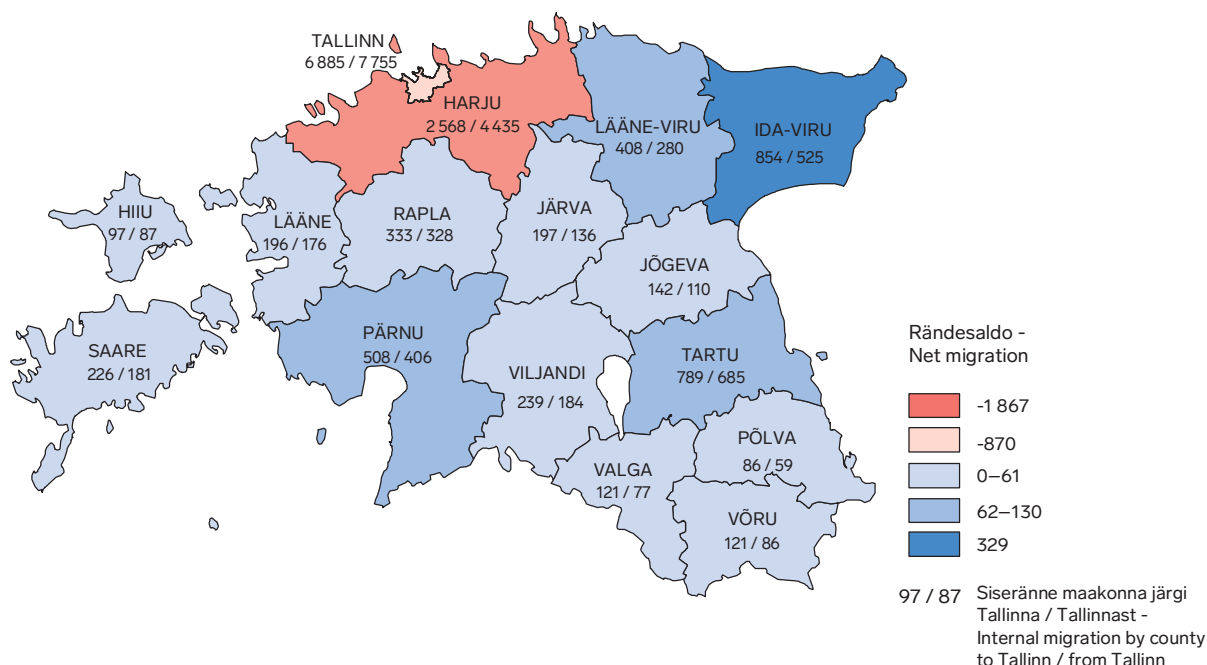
TALLINN
6 885 / 7 755

HARJU
2 568 / 4 435

LÄÄNE-VIRU
408 / 280

IDA-VIRU
854 / 525

HIIU
97 / 87

LÄÄNE
196 / 176

RAPLA
333 / 328

JÄRVA
197 / 136

JÕGEVA
142 / 110

SAARE
226 / 181

PÄRNU
508 / 406

VILJANDI
239 / 184

TARTU
789 / 685

PÕLVA
86 / 59

VALGA
121 / 77

VÕRU
121 / 86

Rändesaldo -
Net migration

-1 867

-870

0–61

62–130

329

97 / 87 Siserände maakonna järgi Tallinna / Tallinnast - Internal migration by county to Tallinn / from Tallinn